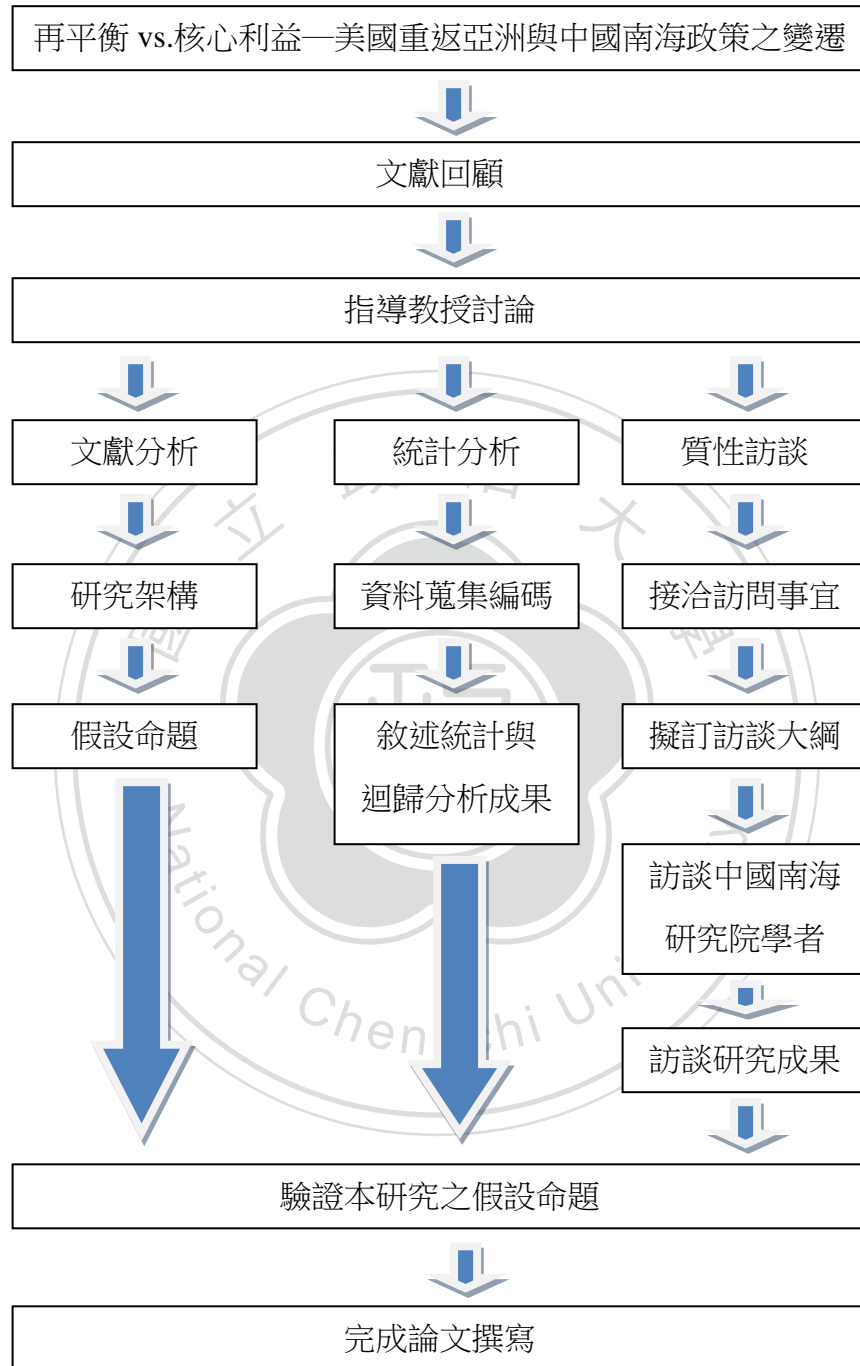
再平衡 vs.核心利益—美國重返亞洲與中國南海政策之變遷

文獻回顧

指導教授討論

文獻分析

研究架構

假設命題

統計分析

資料蒐集編碼

敘述統計與迴歸分析成果

質性訪談

接洽訪問事宜

擬訂訪談大綱

訪談中國南海研究院學者

訪談研究成果

驗證本研究之假設命題

完成論文撰寫

National Chengchi University